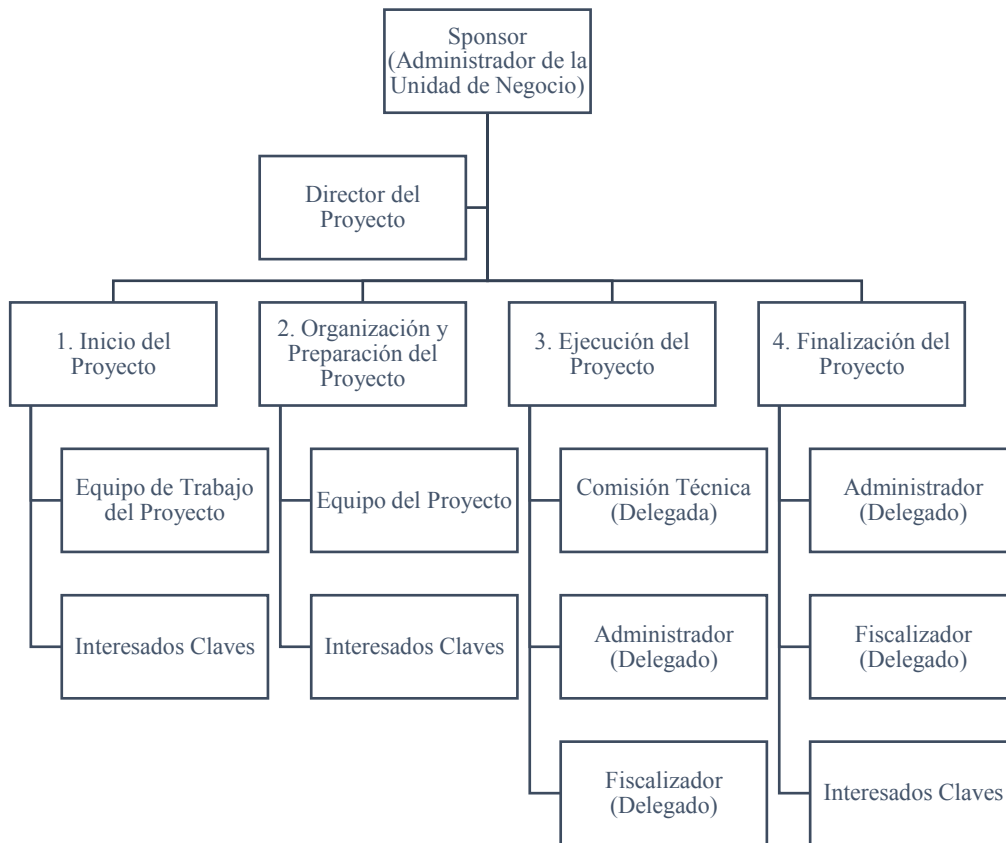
Sponsor (Administrador de la Unidad de Negocio)

Director del Proyecto

1. Inicio del Proyecto

Equipo de Trabajo del Proyecto

Interesados Claves

2. Organización y Preparación del Proyecto

Equipo del Proyecto

Interesados Claves

3. Ejecución del Proyecto

Comisión Técnica (Delegada)

Administrador (Delegado)

Fiscalizador (Delegado)

4. Finalización del Proyecto

Administrador (Delegado)

Fiscalizador (Delegado)

Interesados Claves